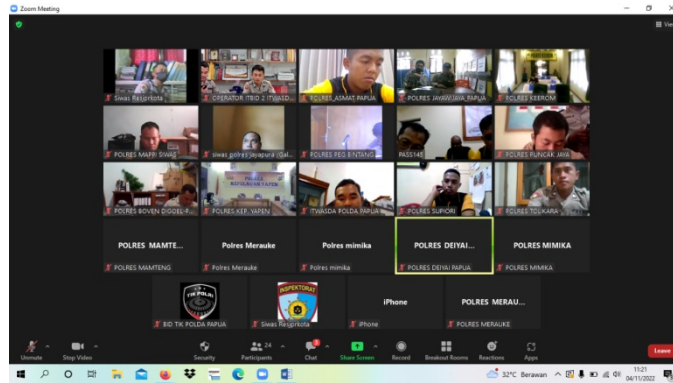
Zoom Meeting

View

Siwas Resjrkota
OPERATOR ITBID 2 ITWASD...
POLRES ASMAT PAPUA
POLRES JAYAWIJAYA PAPUA
POLRES KEEROM

POLRES MAPPI SIWAS
siwas polres jayapura (Gal...
POLRES PEG BINTANG
PASS148
POLRES PUNCAK JAYA

POLRES BOVEN DIGOEL P...
POLRES KEP. YAPEN
ITWASDA POLDA PAPUA
POLRES SUPIORI
POLRES TOLIKARA

POLRES MAMTE...
POLRES MAMTENG
Polres Merauke
Polres Merauke
Polres mimika
Polres mimika
POLRES DEIYAI...
POLRES DEIYAI PAPUA
POLRES MIMIKA
POLRES MIMIKA

BID TIK POLDA PAPUA
Siwas Resjrkota
iPhone
iPhone
POLRES MERAU...
POLRES MERAUKE

Unmute
Stop Video
Security
24
Participants
Chat
Share Screen
Record
Breakout Rooms
Reactions
Apps
Leave

32°C Berawan
11:21
04/11/2022